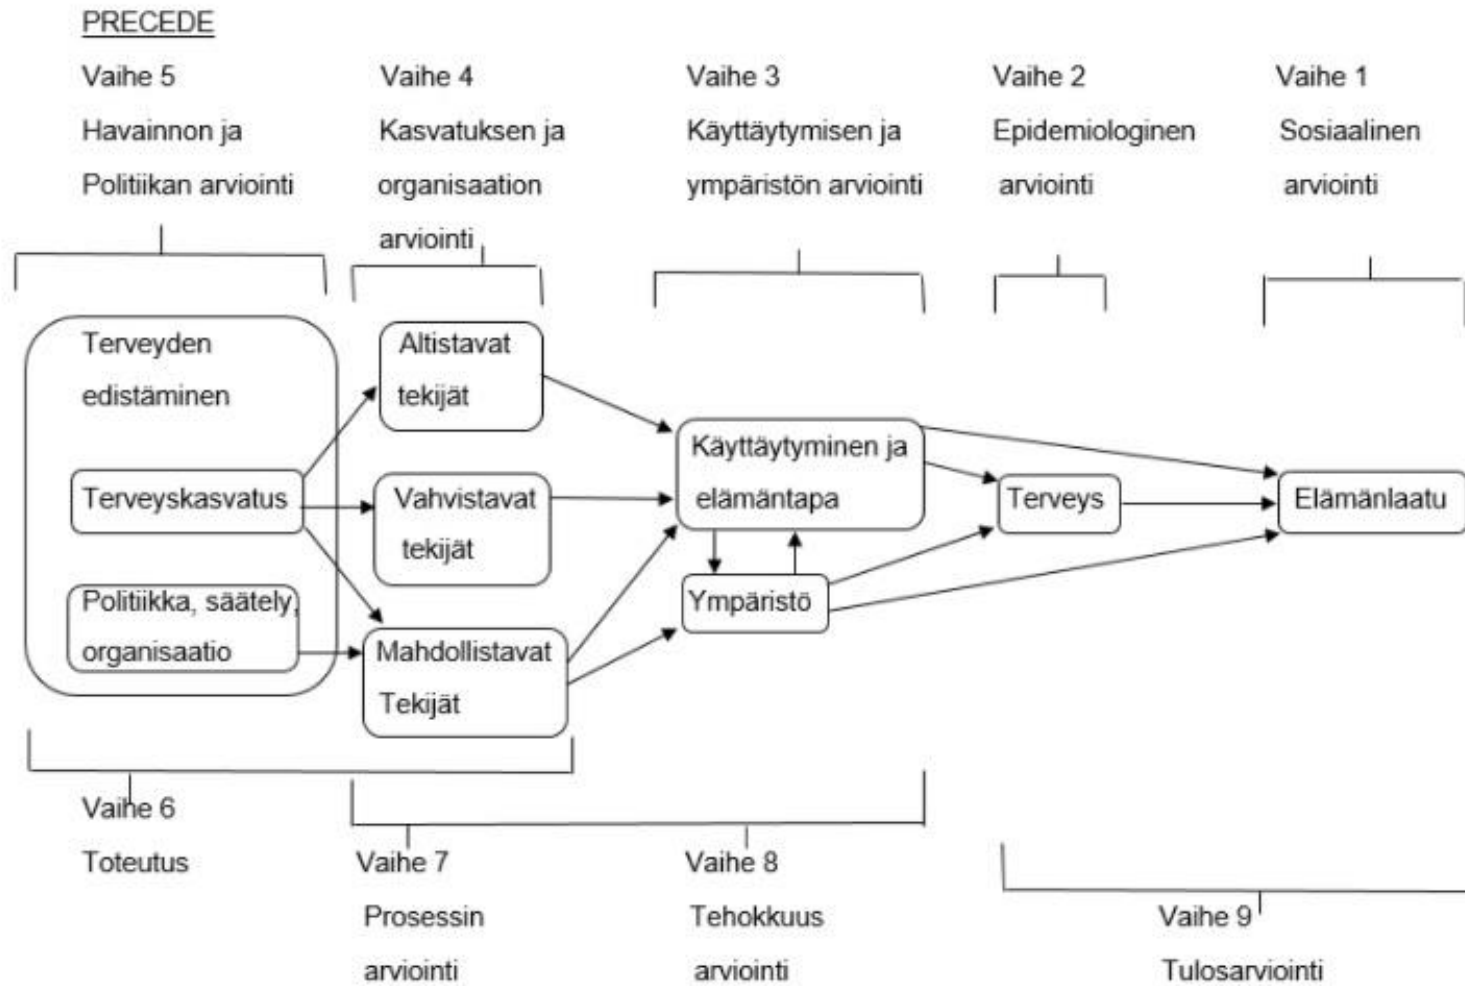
PRECEDE

Vaihe 5
Havainnon ja
Politiikan arviointi

Vaihe 4
Kasvatuksen ja
organisaation
arviointi

Vaihe 3
Käyttäytymisen ja
ympäristön arviointi

Vaihe 2
Epidemiologinen
arviointi

Vaihe 1
Sosiaalinen
arviointi

Terveyden
edistäminen

Terveyskasvatus

Politiikka, säätely,
organisaatio

Altistavat
tekijät

Vahvistavat
tekijät

Mahdollistavat
Tekijät

Käyttäytyminen ja
elämäntapa

Ympäristö

Terveys

Elämänlaatu

Vaihe 6
Toteutus

Vaihe 7
Prosessin
arviointi

Vaihe 8
Tehokkuus
arviointi

Vaihe 9
Tulosarviointi